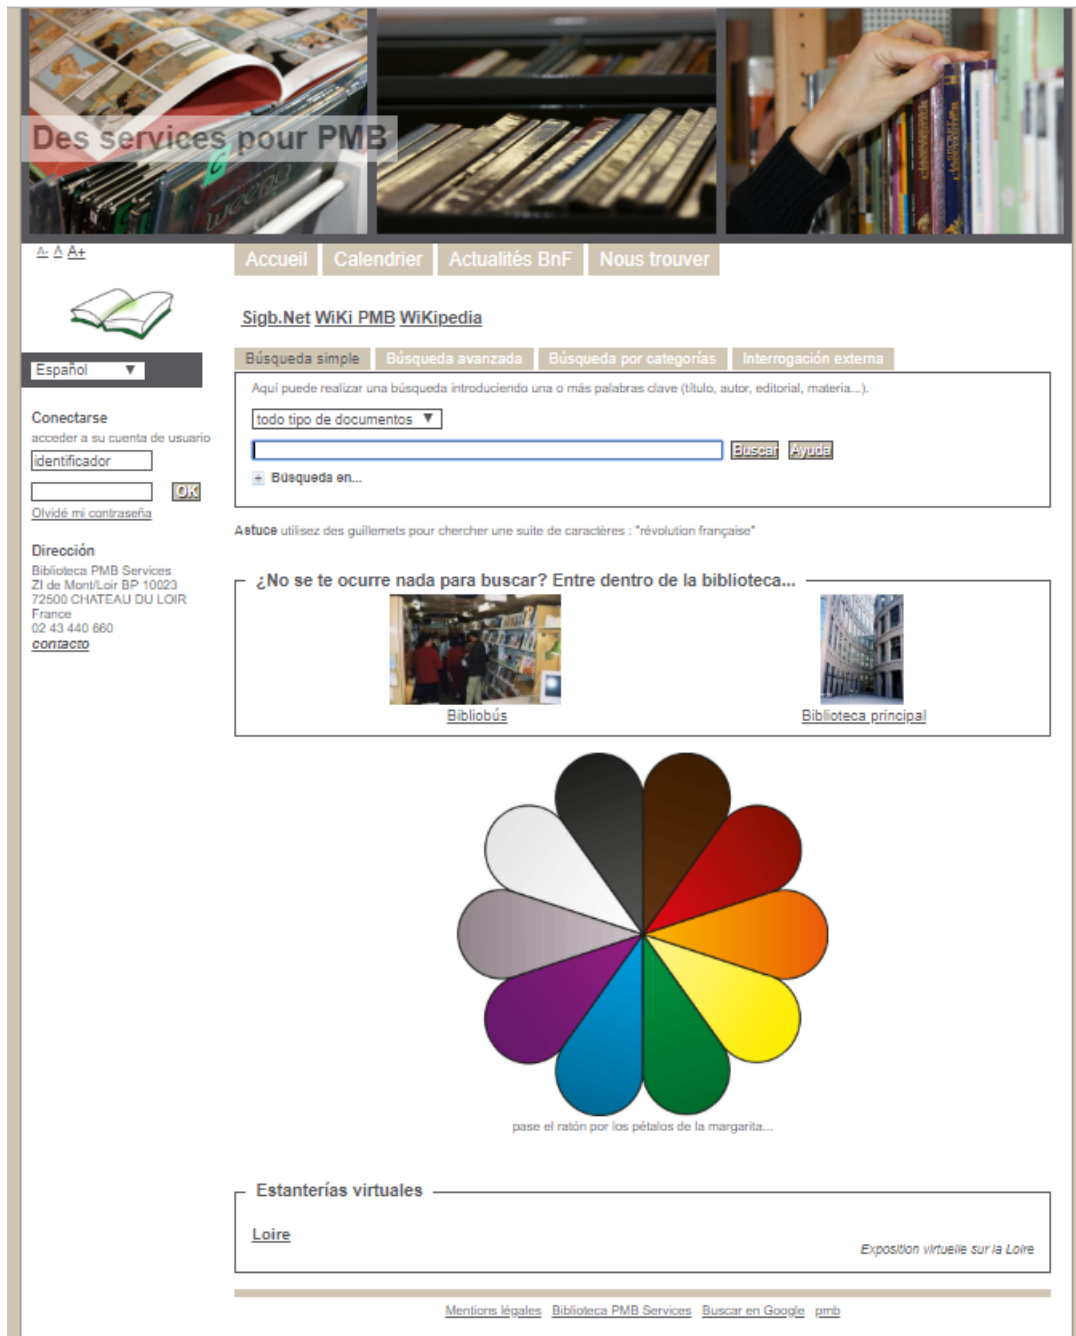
Des services pour PMB

A- A A+

Accueil Calendrier Actualités BnF Nous trouver

Español

Conectarse
acceder a su cuenta de usuario
identificador
OK
Olvidé mi contraseña

Dirección
Biblioteca PMB Services
ZI de Mont/Loir BP 10023
72500 CHATEAU DU LOIR
France
02 43 440 660
contacto

Sigb.Net WiKi PMB WiKipedia

Búsqueda simple Búsqueda avanzada Búsqueda por categorías Interrogación externa

Aquí puede realizar una búsqueda introduciendo una o más palabras clave (título, autor, editorial, materia...).

todo tipo de documentos

Buscar Ayuda

+ Búsqueda en...

Astuce utilisez des guillemets pour chercher une suite de caractères : "révolution française"

¿No se te ocurre nada para buscar? Entre dentro de la biblioteca...

Bibliobús

Biblioteca principal

pase el ratón por los pétalos de la margarita...

Estanterías virtuales

Loire

Exposition virtuelle sur la Loire

Mentions légales Biblioteca PMB Services Buscar en Google pmb